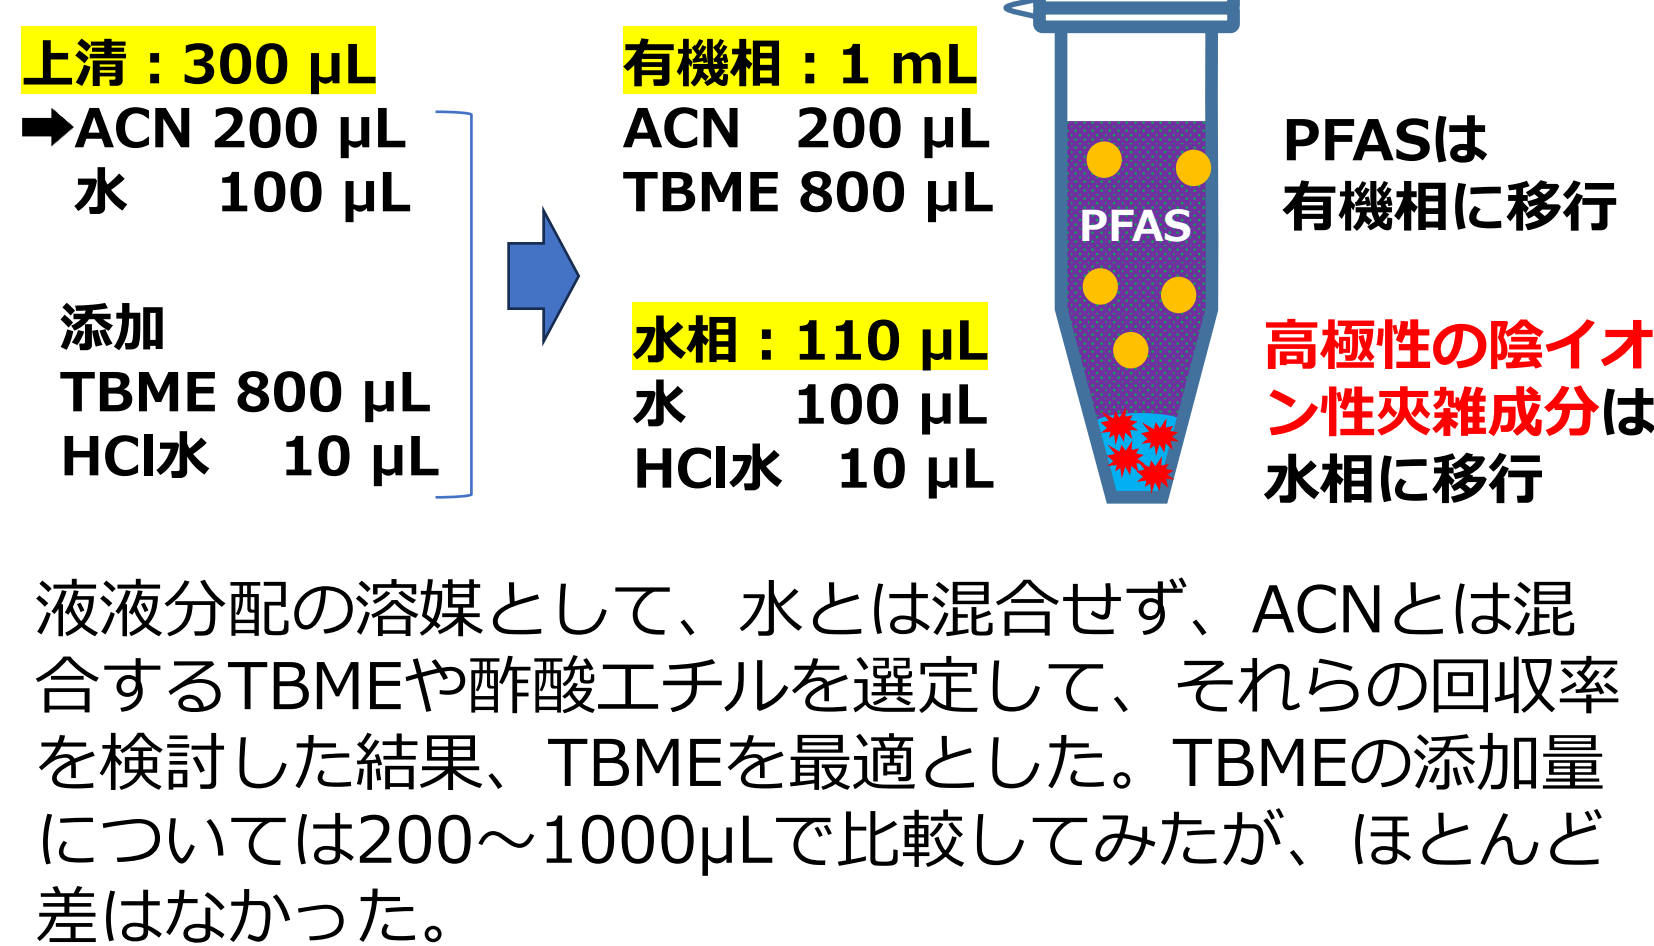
上清：300 μL
➡ACN 200 μL
水 100 μL

添加
TBME 800 μL
HCl水 10 μL

有機相：1 mL
ACN 200 μL
TBME 800 μL

水相：110 μL
水 100 μL
HCl水 10 μL

PFAS

PFASは
有機相に移行

高極性の陰イオン性夾雑成分は
水相に移行

液液分配の溶媒として、水とは混合せず、ACNとは混合するTBMEや酢酸エチルを選定して、それらの回収率を検討した結果、TBMEを最適とした。TBMEの添加量については200～1000μLで比較してみたが、ほとんど差はなかった。